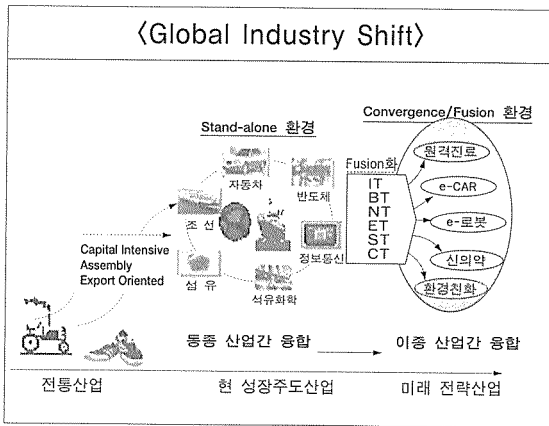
〈Global Industry Shift〉

Stand-alone 환경

Convergence/Fusion 환경

Fusion화

자동차

반도체

조선

정보통신

섬유

석유화학

Capital Intensive
Assembly
Export Oriented

IT
BT
NT
ET
ST
CT

원격진료

e-CAR

e-로봇

신의약

환경친화

동종 산업간 융합

이종 산업간 융합

전통산업

현 성장주도산업

미래 전략산업